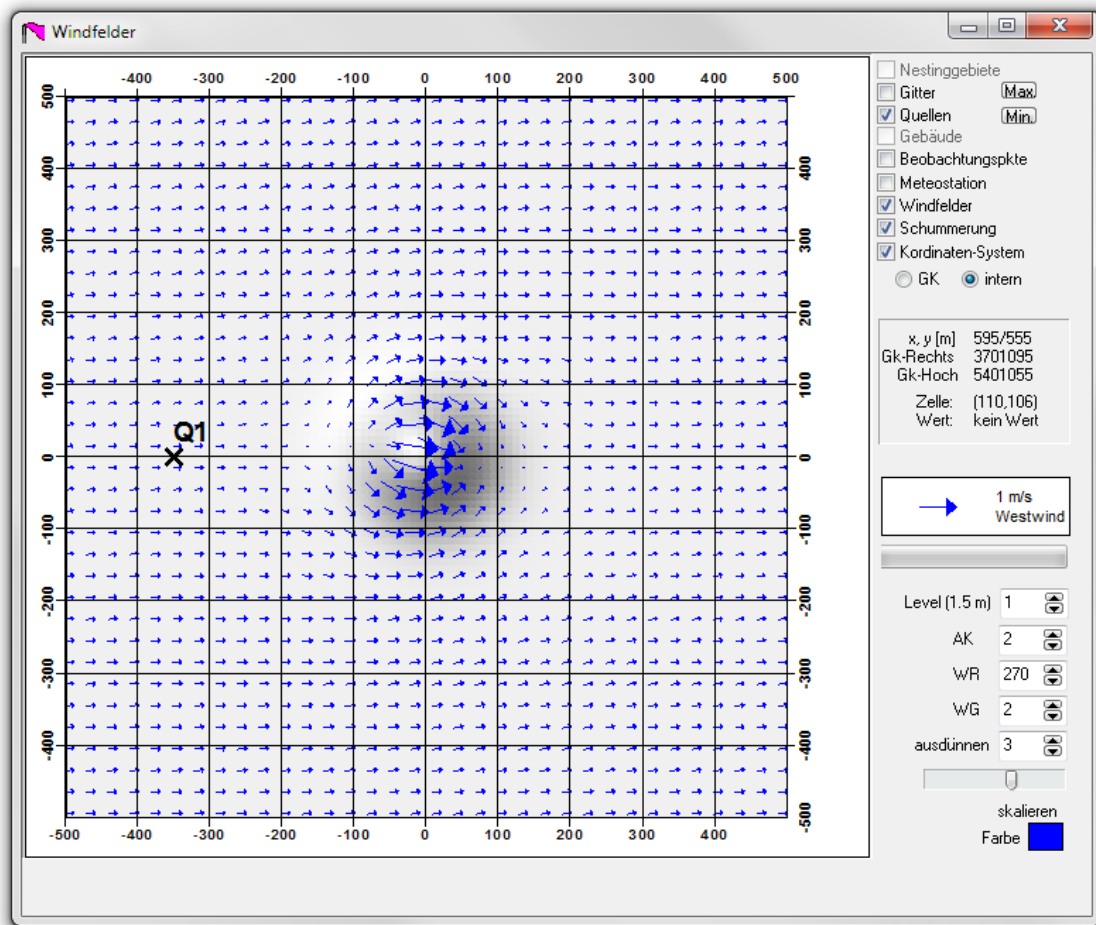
Windfelder

-400 -300 -200 -100 0 100 200 300 400 500

500 400 300 200 100 0 -100 -200 -300 -400 -500

Q1

-500 -400 -300 -200 -100 0 100 200 300 400

400 300 200 100 0 -100 -200 -300 -400 -500

Nestinggebiete
Gitter
Max
Quellen
Min.
Gebäude
Beobachtungspkte
Meteostation
Windfelder
Schummerung
Kordinaten-System
GK
intern

x, y [m] 595/555
Gk-Rechts 3701095
Gk-Hoch 5401055
Zelle: (110,106)
Wert: kein Wert

1 m/s
Westwind

Level (1.5 m) 1
AK 2
WR 270
WG 2
ausdünnen 3

skalieren
Farbe